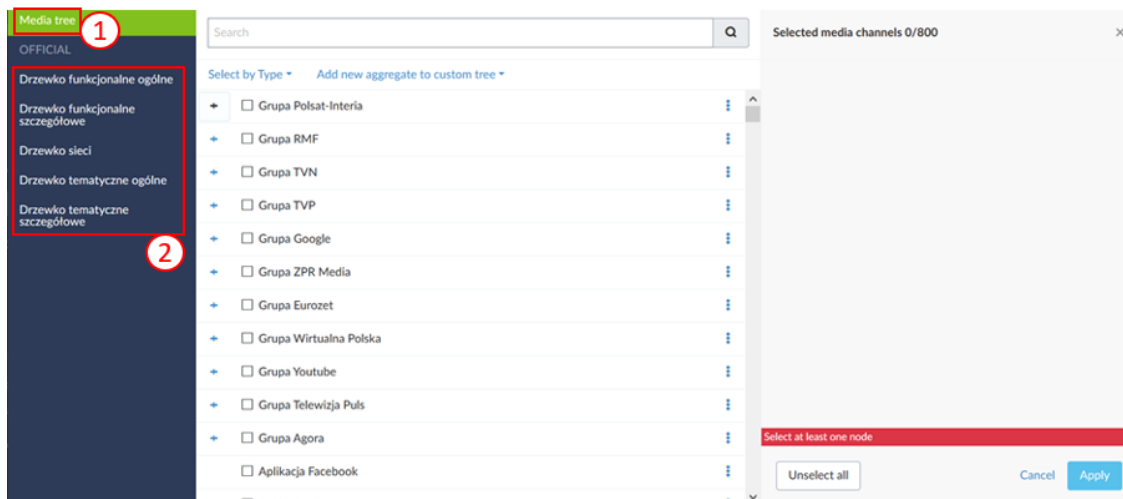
Media tree
1
OFFICIAL
Drzewko funkcjonalne ogólne
Drzewko funkcjonalne szczegółowe
Drzewko sieci
Drzewko tematyczne ogólne
Drzewko tematyczne szczegółowe
2

Search
Select by Type
Add new aggregate to custom tree
Grupa Polsat-Interia
Grupa RMF
Grupa TVN
Grupa TVP
Grupa Google
Grupa ZPR Media
Grupa Eurozet
Grupa Wirtualna Polska
Grupa Youtube
Grupa Telewizja Puls
Grupa Agora
Aplikacja Facebook

Selected media channels 0/800
Select at least one node
Unselect all
Cancel
Apply